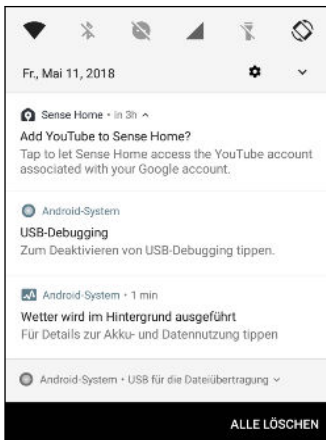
Fr., Mai 11, 2018

Sense Home • in 3h ^
Add YouTube to Sense Home?
Tap to let Sense Home access the YouTube account associated with your Google account.

Android-System
USB-Debugging
Zum Deaktivieren von USB-Debugging tippen.

Android-System • 1 min
Wetter wird im Hintergrund ausgeführt
Für Details zur Akku- und Datennutzung tippen

Android-System • USB für die Dateiübertragung ˅

ALLE LÖSCHEN